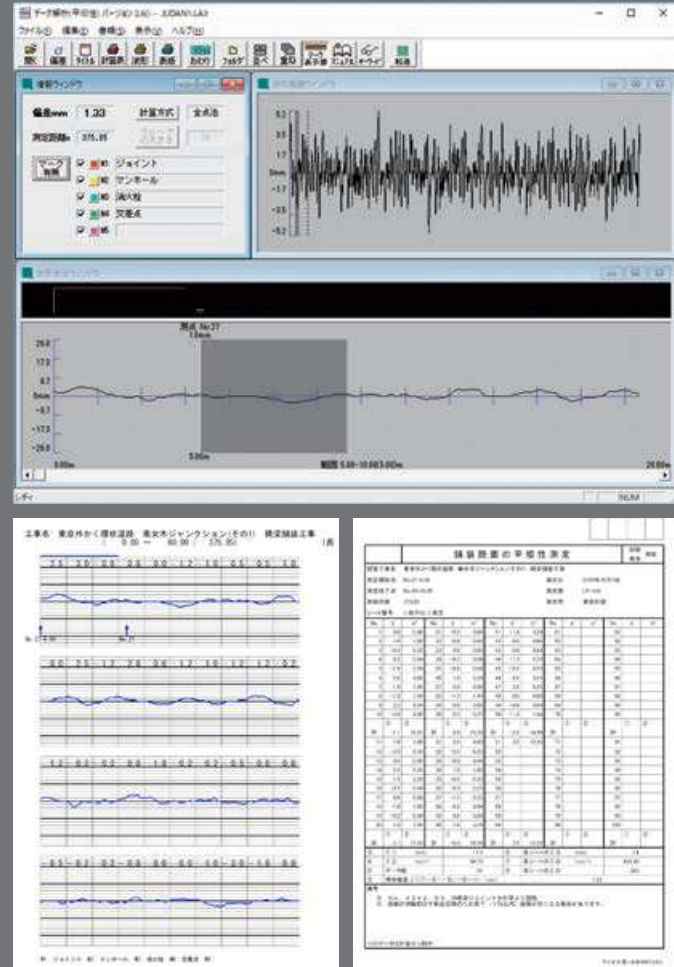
データ解析(平坦性) バージョン 3.6 -- JUDAN1.LA3

ファイル(F) 編集(E) 表示(V) ヘルプ(H)

開く 編集 タイトル 計算表 波形 表紙 おわり フォルダ 並べ 重ね 3m 表示 ...

情報ウィンドウ

偏差mm 1.33 計算方式 全点法

測定距離m 375.85

マーク削除

ジョイント
マンホール
消火栓
交差点

5.2
3.5
1.7
0mm
-1.7
-3.5
-5.2

測点 No.27
1.0m

26.0
17.3
8.7
0mm
-8.7
-17.3
-26.0

0.00m
5.00m
範囲 5.00~10.00 5.00m
20.00m

レディ NUM

工事名 東京外かく環状道路 高谷ジャンクション(その1) 舗装補修工事
0.00 ~ 50.00 (375.85)
1頁

2.5 3.0 0.6 0.8 0.9 1.7 1.0 0.5 0.5 1.0

0.0 2.5 1.2 7.6 0.6 1.7 1.0 1.2 1.2 0.2

1.2 0.3 0.2 0.8 1.9 0.2 0.2 0.5 0.6 0.6

0.5 0.3 0.2 0.8 0.0 0.0 1.0 0.0 2.5 0.2

舗装路面の平坦性測定

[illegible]